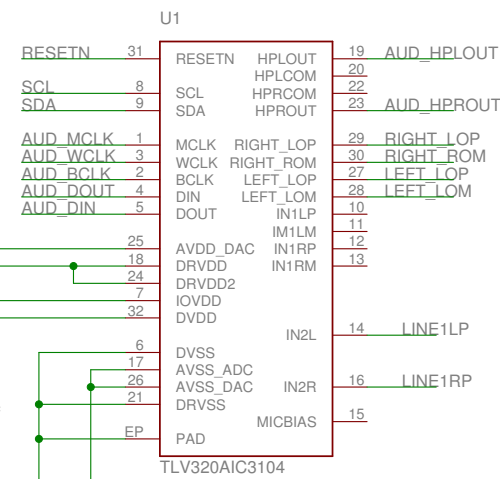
U1

RESETN 31 RESETN
SCL 8 SCL
SDA 9 SDA
AUD_MCLK 1 MCLK
AUD_WCLK 3 WCLK
AUD_BCLK 2 BCLK
AUD_DOUT 4 DIN
AUD_DIN 5 DOUT
25 AVDD_DAC
18 DRVDD
24 DRVDD2
7 IOVDD
32 DVDD
6 DVSS
17 AVSS_ADC
26 AVSS_DAC
21 DRVSS
EP PAD

HPLOUT 19 AUD_HPLOUT
HPLCOM 20
HPRCOM 22
HPROUT 23 AUD_HPROUT
RIGHT_LOP 29 RIGHT_LOP
RIGHT_ROM 30 RIGHT_ROM
LEFT_LOP 27 LEFT_LOP
LEFT_LOM 28 LEFT_LOM
IN1LP 10
IM1LM 11
IN1RP 12
IN1RM 13
IN2L 14 LINE1LP
IN2R 16 LINE1RP
MICBIAS 15

TLV320AIC3104